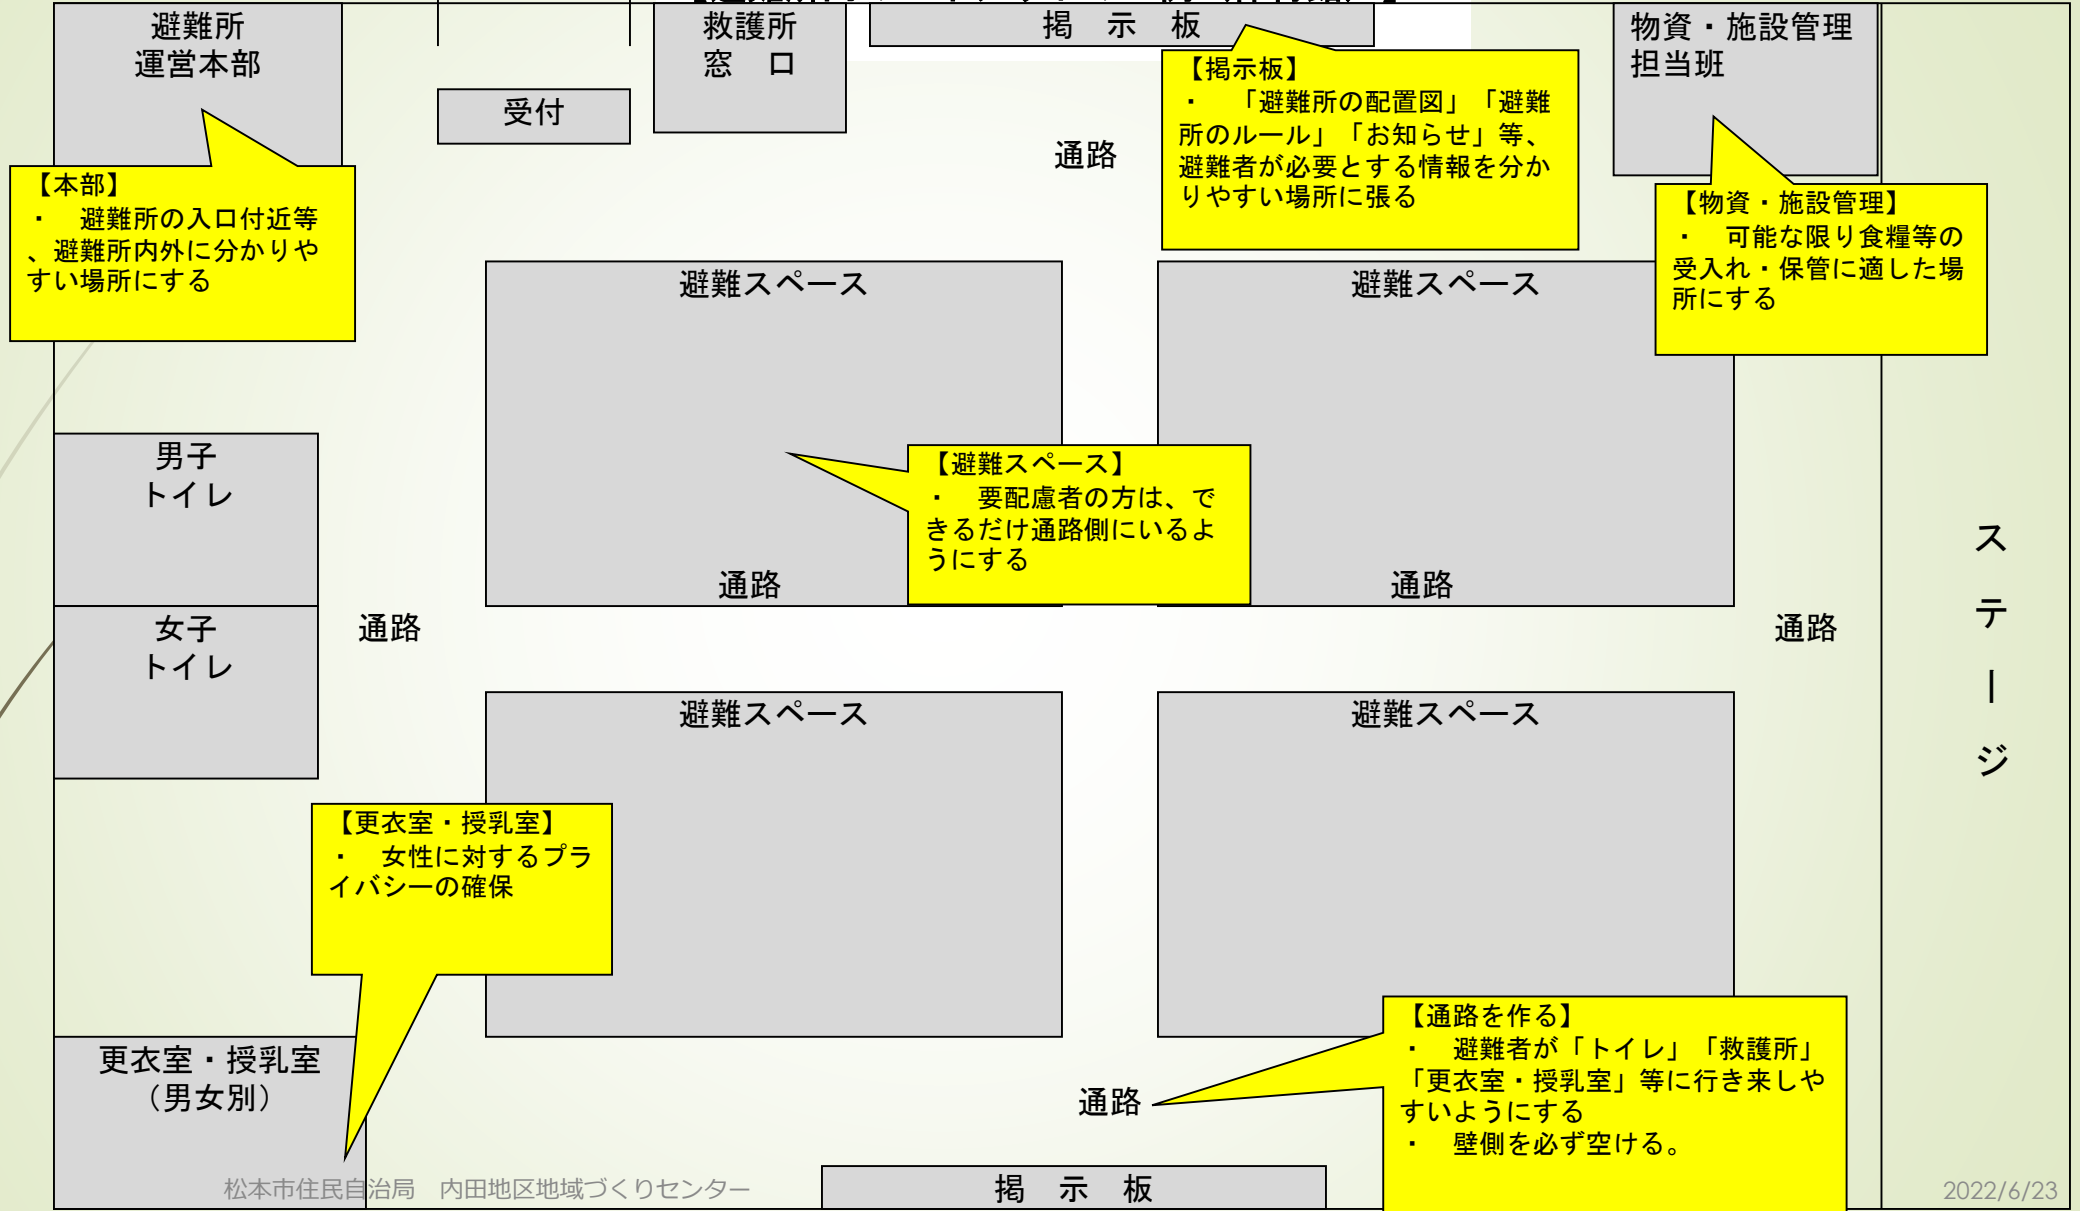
避難所
運営本部

受付

救護所
窓　口

掲　示　板

【掲示板】
・　「避難所の配置図」「避難所のルール」「お知らせ」等、避難者が必要とする情報を分かりやすい場所に張る

物資・施設管理
担当班

【本部】
・　避難所の入口付近等、避難所内外に分かりやすい場所にする

通路

【物資・施設管理】
・　可能な限り食糧等の受入れ・保管に適した場所にする

避難スペース

避難スペース

男子
トイレ

【避難スペース】
・　要配慮者の方は、できるだけ通路側にいるようにする

通路

通路

ステージ

女子
トイレ

通路

通路

避難スペース

避難スペース

【更衣室・授乳室】
・　女性に対するプライバシーの確保

【通路を作る】
・　避難者が「トイレ」「救護所」「更衣室・授乳室」等に行き来しやすいようにする
・　壁側を必ず空ける。

更衣室・授乳室
（男女別）

通路

松本市住民自治局　内田地区地域づくりセンター

掲　示　板

2022/6/23